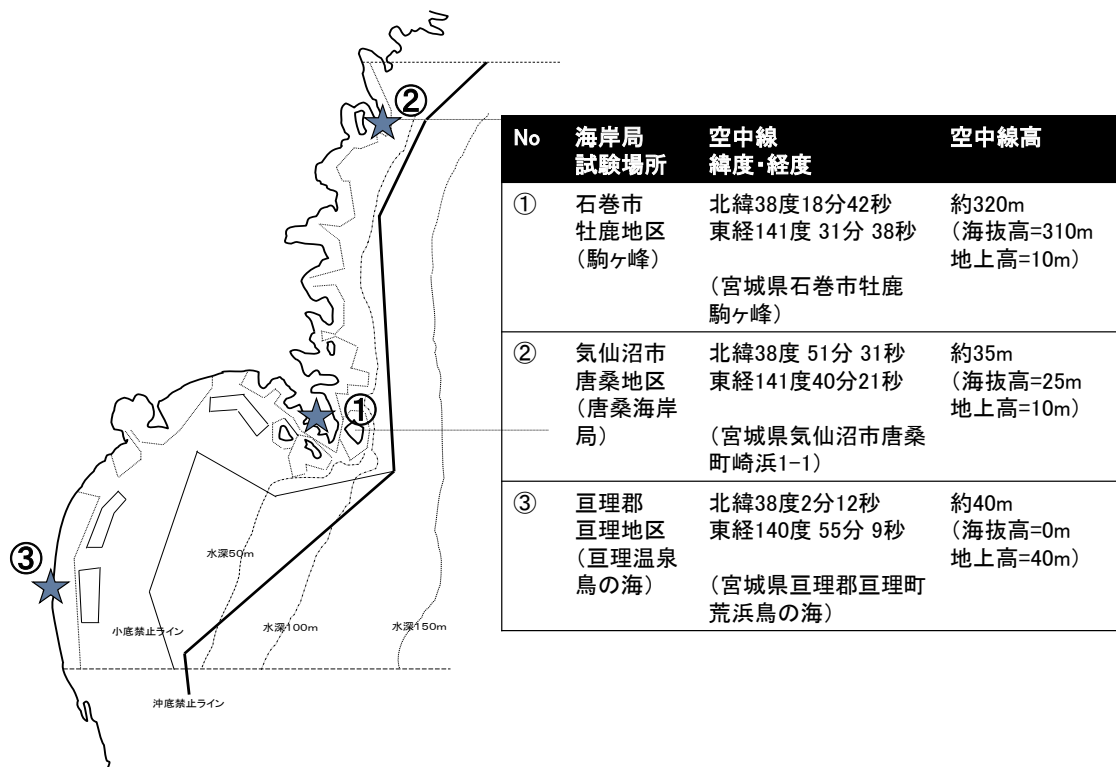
②

①

③

水深50m

小底禁止ライン

水深100m

水深150m

沖底禁止ライン

| No | 海岸局 試験場所 | 空中線 緯度・経度 | 空中線高 |
|---|---|---|---|
| ① | 石巻市 牡鹿地区 （駒ヶ峰） | 北緯38度18分42秒 東経141度 31分 38秒 （宮城県石巻市牡鹿駒ヶ峰） | 約320m （海抜高=310m 地上高=10m） |
| ② | 気仙沼市 唐桑地区 （唐桑海岸局） | 北緯38度 51分 31秒 東経141度40分21秒 （宮城県気仙沼市唐桑町崎浜1-1） | 約35m （海抜高=25m 地上高=10m） |
| ③ | 亘理郡 亘理地区 （亘理温泉鳥の海） | 北緯38度2分12秒 東経140度 55分 9秒 （宮城県亘理郡亘理町荒浜鳥の海） | 約40m （海抜高=0m 地上高=40m） |